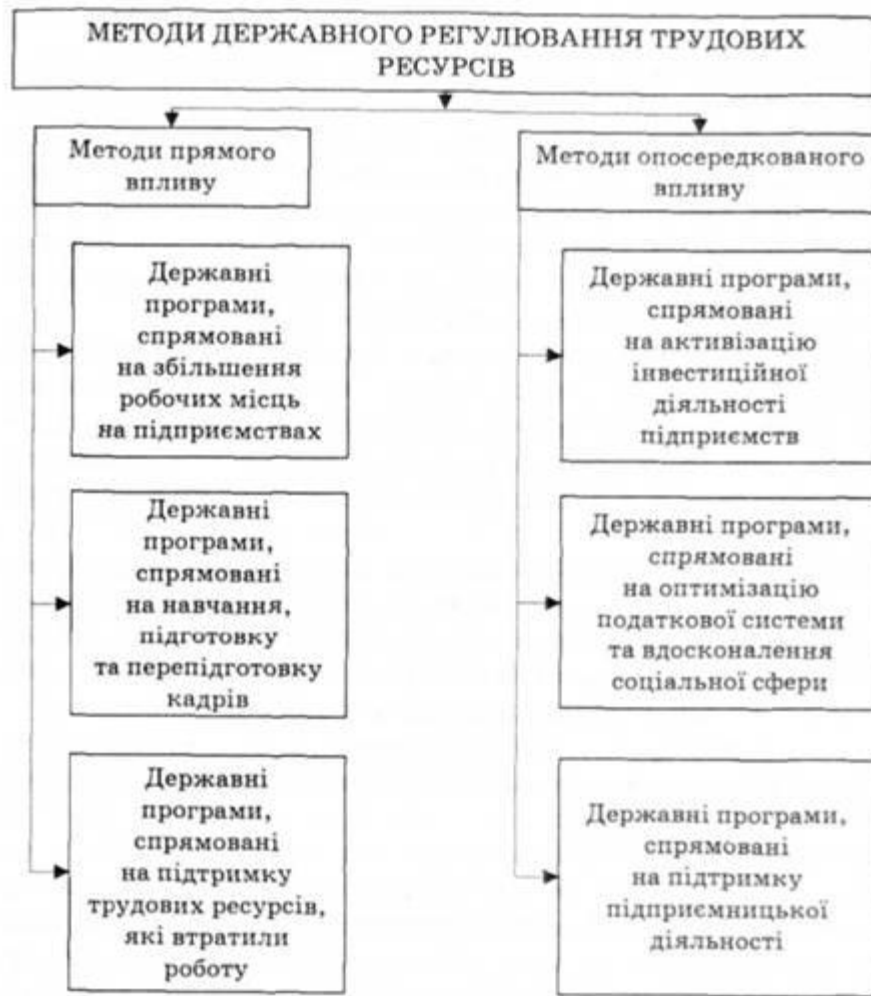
МЕТОДИ ДЕРЖАВНОГО РЕГУЛЮВАННЯ ТРУДОВИХ РЕСУРСІВ

Методи прямого впливу

Державні програми, спрямовані на збільшення робочих місць на підприємствах

Державні програми, спрямовані на навчання, підготовку та перепідготовку кадрів

Державні програми, спрямовані на підтримку трудових ресурсів, які втратили роботу

Методи опосередкованого впливу

Державні програми, спрямовані на активізацію інвестиційної діяльності підприємств

Державні програми, спрямовані на оптимізацію податкової системи та вдосконалення соціальної сфери

Державні програми, спрямовані на підтримку підприємницької діяльності